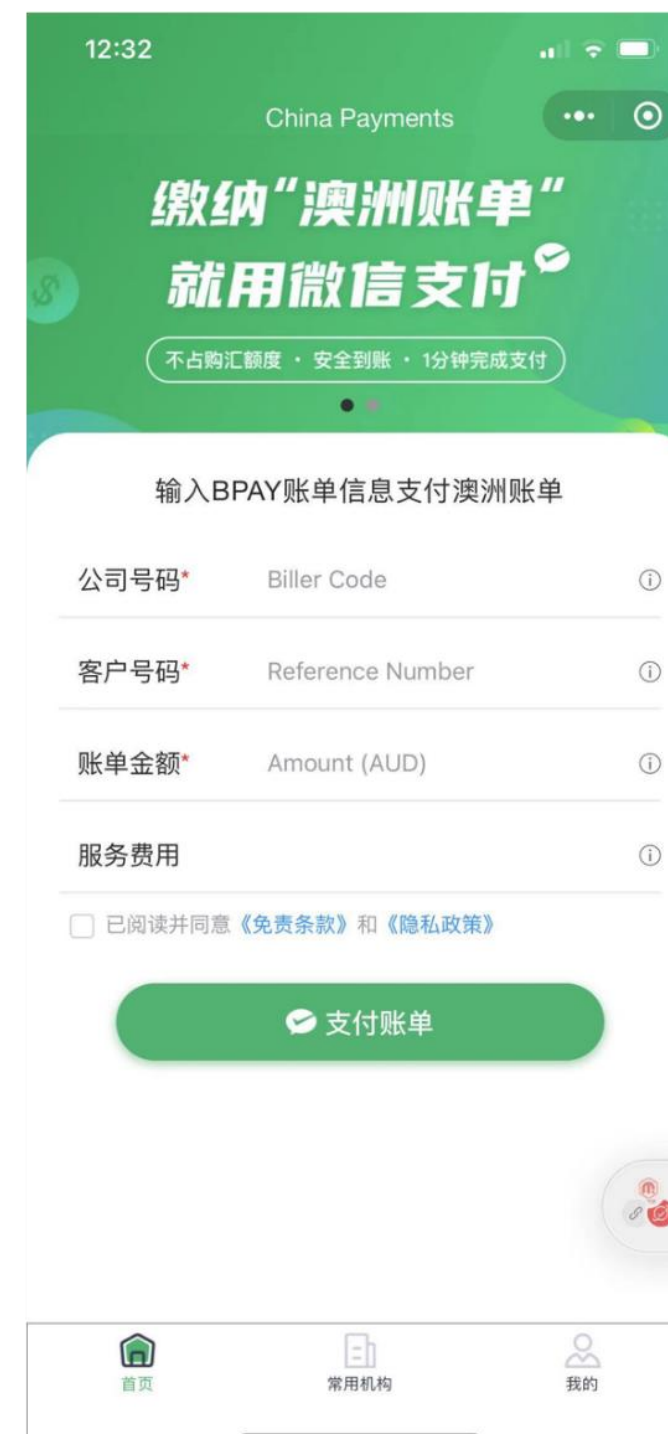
12:32

China Payments

缴纳"澳洲账单"
就用微信支付

不占购汇额度 · 安全到账 · 1分钟完成支付

输入BPAY账单信息支付澳洲账单

公司号码* Biller Code

客户号码* Reference Number

账单金额* Amount (AUD)

服务费用

已阅读并同意《免责条款》和《隐私政策》

支付账单

首页 常用机构 我的